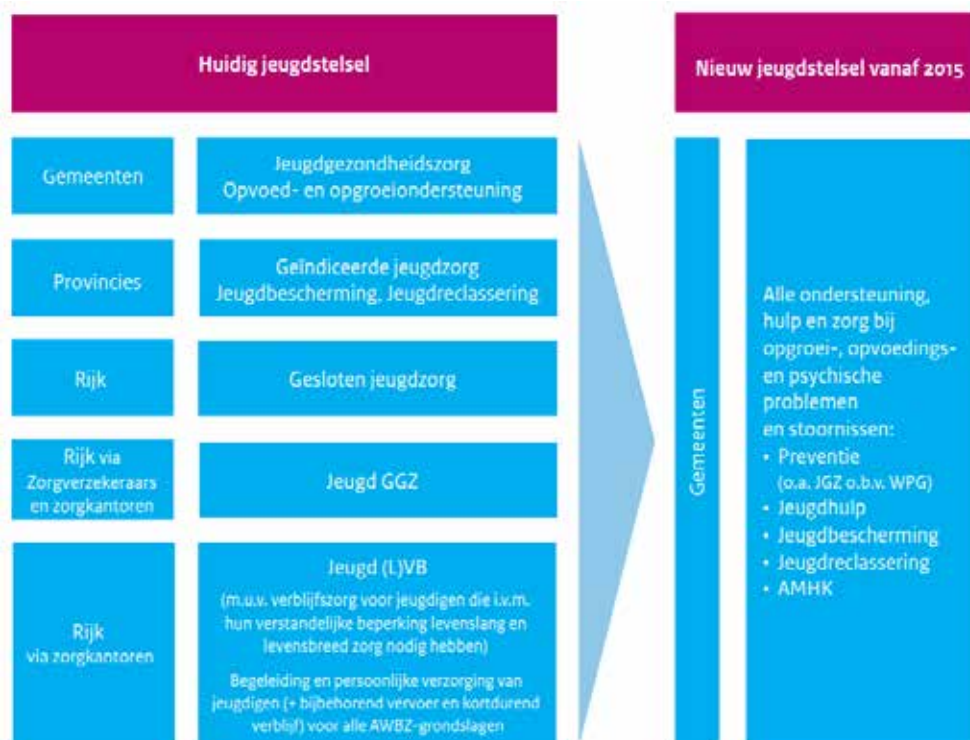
Huidig jeugdstelsel

Nieuw jeugdstelsel vanaf 2015

Gemeenten

Jeugdgezondheidszorg
Opvoed- en opgroeiondersteuning

Provincies

Geïndiceerde jeugdzorg
Jeugdbescherming, Jeugdreclassering

Rijk

Gesloten jeugdzorg

Rijk via Zorgverzekeraars en zorgkantoren

Jeugd GGZ

Rijk via zorgkantoren

Jeugd (L)VB

(m.u.v. verblijfszorg voor jeugdigen die i.v.m. hun verstandelijke beperking levenslang en levensbreed zorg nodig hebben)

Begeleiding en persoonlijke verzorging van jeugdigen (+ bijbehorend vervoer en kortdurend verblijf) voor alle AWBZ-grondslagen

Gemeenten

Alle ondersteuning, hulp en zorg bij opgroei-, opvoedings- en psychische problemen en stoornissen:
• Preventie (o.a. JGZ o.b.v. WPG)
• Jeugdhulp
• Jeugdbescherming
• Jeugdreclassering
• AMHK